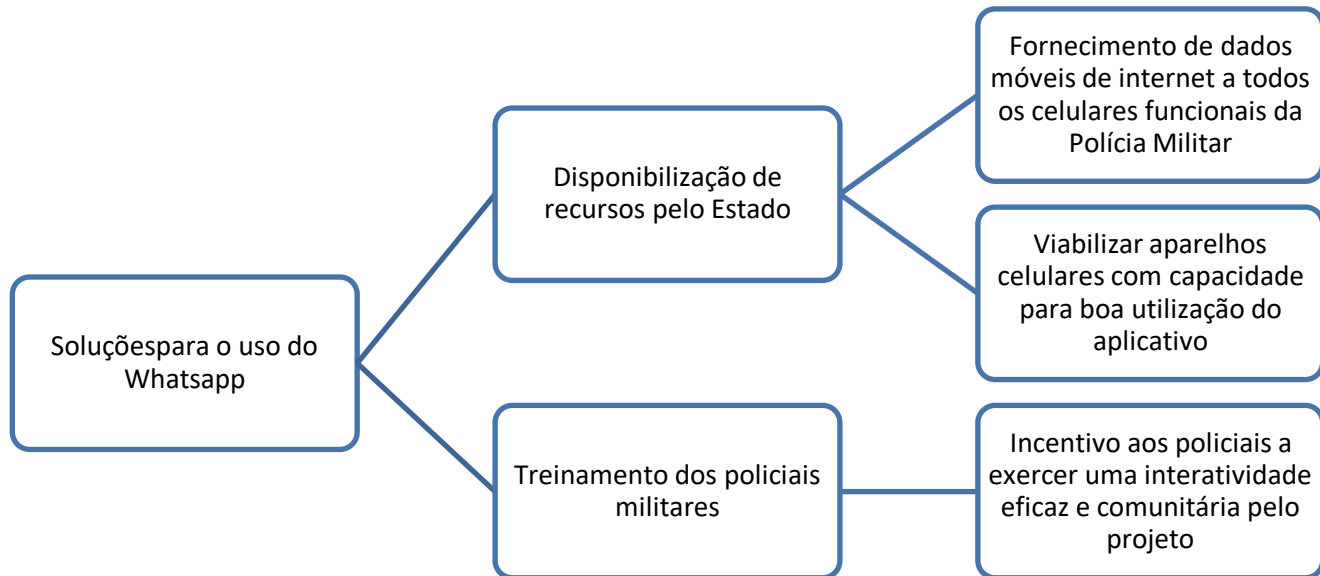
Soluçõespara o uso do Whatsapp

Disponibilização de recursos pelo Estado

Fornecimento de dados móveis de internet a todos os celulares funcionais da Polícia Militar

Viabilizar aparelhos celulares com capacidade para boa utilização do aplicativo

Treinamento dos policiais militares

Incentivo aos policiais a exercer uma interatividade eficaz e comunitária pelo projeto